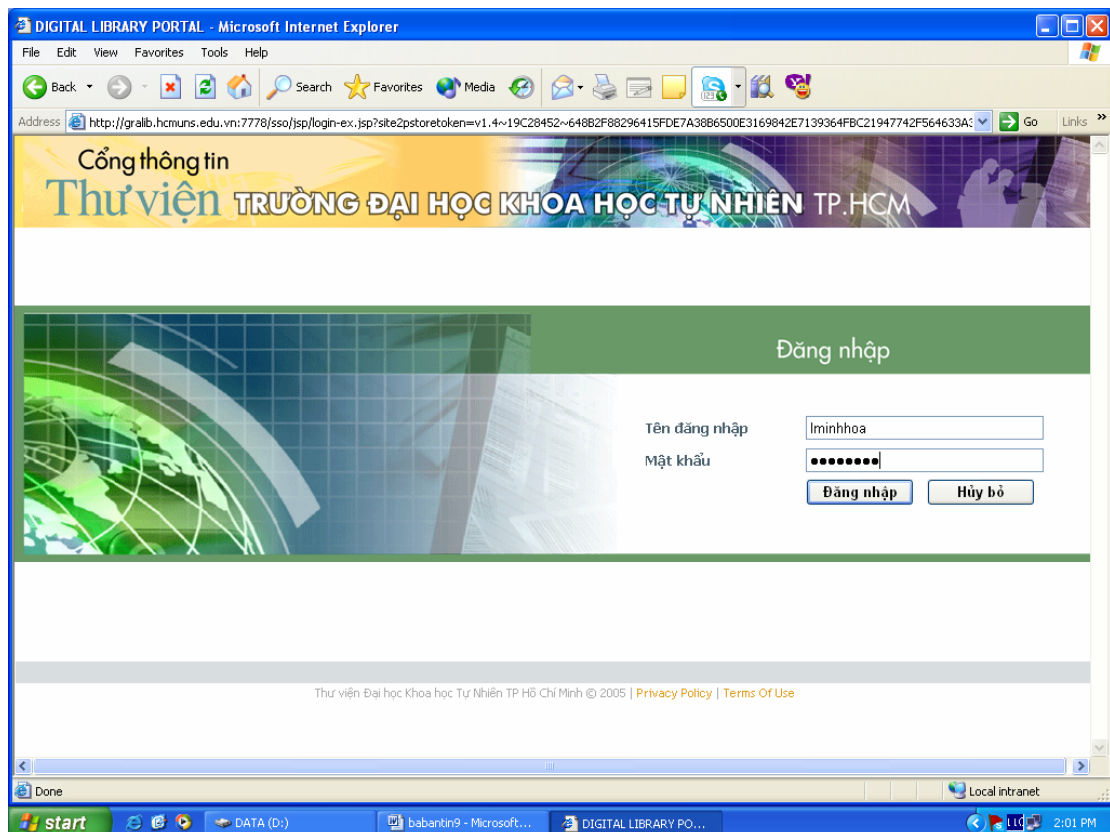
DIGITAL LIBRARY PORTAL - Microsoft Internet Explorer

File Edit View Favorites Tools Help

Back Search Favorites Media

Address http://gralib.hcmuns.edu.vn:7778/sso/jsp/login-ex.jsp?site2pstoretoken=v1.4~19C28452~648B2F88296415FDE7A38B6500E3169842E7139364FBC21947742F564633A3 Go Links

Cổng thông tin
Thư viện TRƯỜNG ĐẠI HỌC KHOA HỌC TỰ NHIÊN TP.HCM

Đăng nhập

Tên đăng nhập lminhhoa
Mật khẩu ●●●●●●●●●

Đăng nhập Hủy bỏ

Thư viện Đại học Khoa học Tự Nhiên TP Hồ Chí Minh © 2005 | Privacy Policy | Terms Of Use

Done

Local intranet

start DATA (D:) babantin9 - Microsoft... DIGITAL LIBRARY PO... 2:01 PM